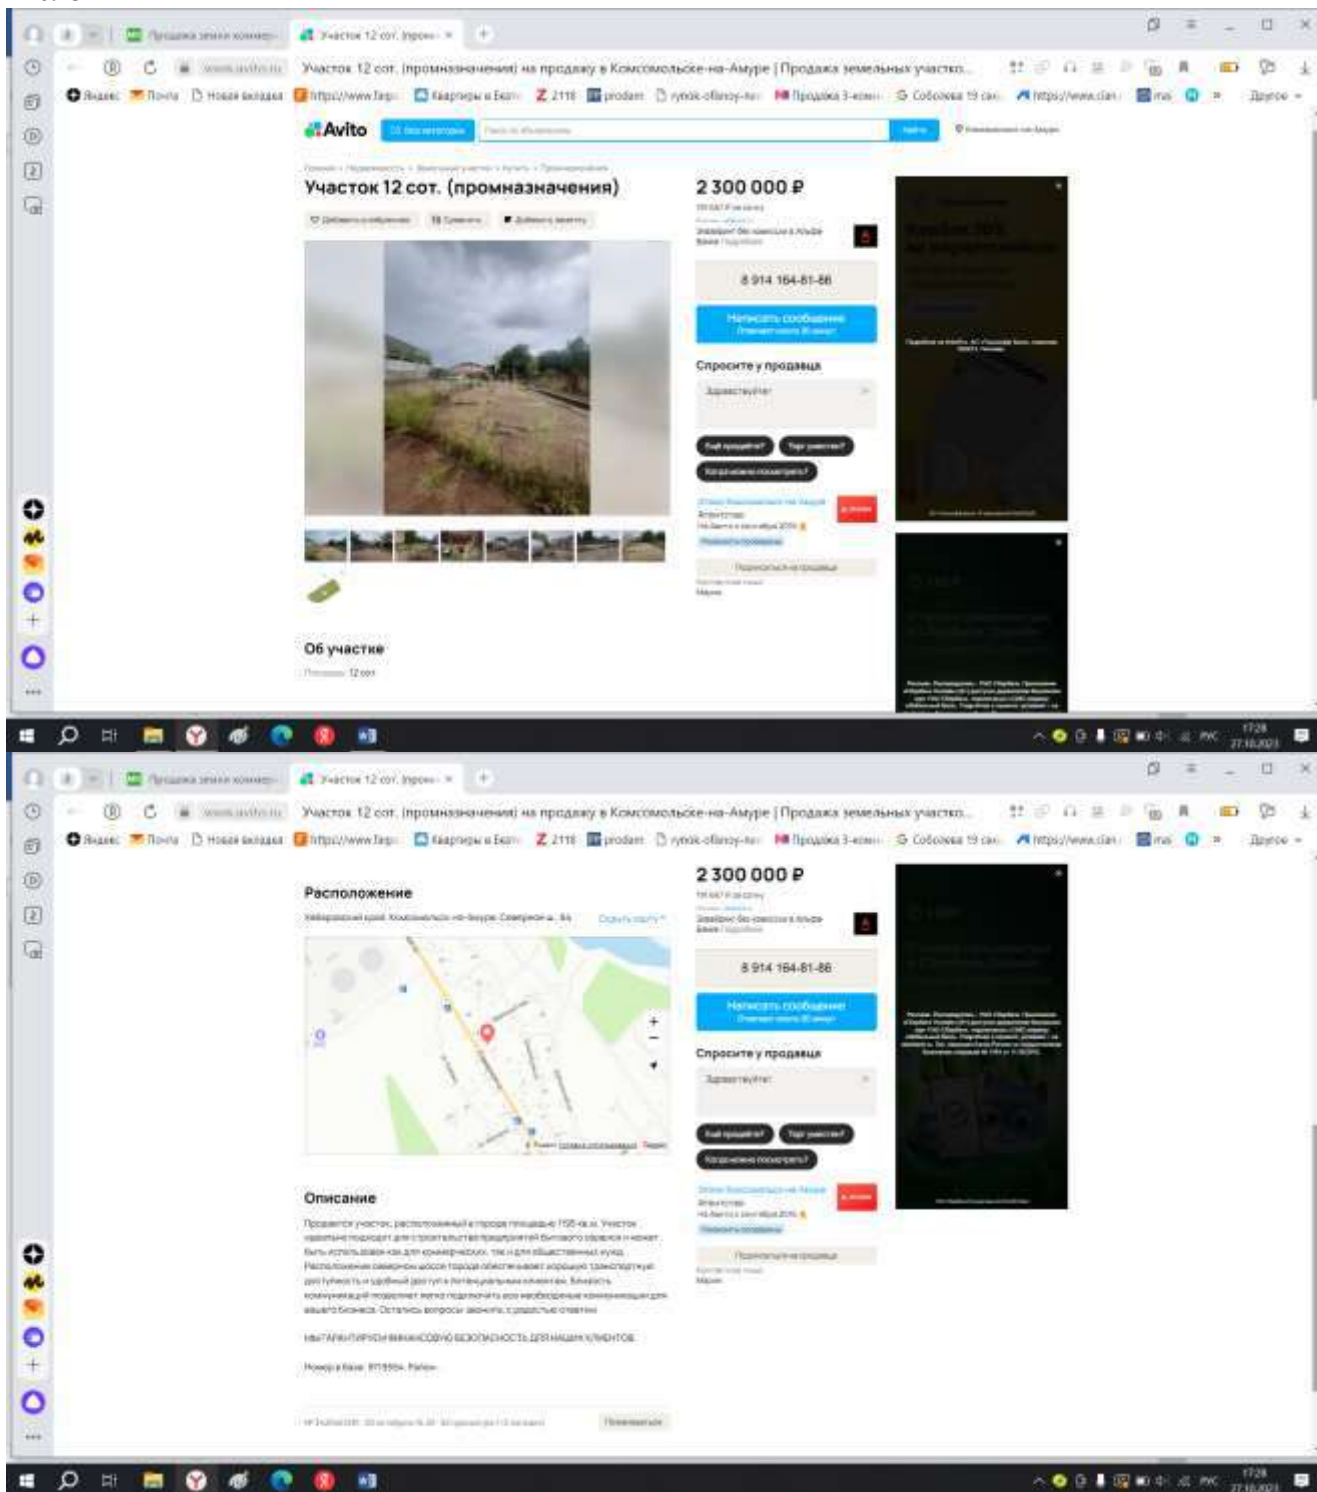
Продажа земли коммер
Участок 12 сот. (промн
Участок 12 сот. (промназначения) на продажу в Комсомольске-на-Амуре | Продажа земельных участков
Яндекс Почта Новая вкладка Квартиры в Екат 2111 prodam Продажа 3-комн Соболева 19 ... Другое

Avito
Найти

Участок 12 сот. (промназначения)
2 300 000 ₽
8 914 164-81-86
Написать сообщение
Спросите у продавца
Здравствуйте!
Ещё продаёте? Торг уместен?
Когда можно посмотреть?
Об участке
Площадь: 12 сот.

17:28
27.10.2023

Продажа земли коммер
Участок 12 сот. (промн
Участок 12 сот. (промназначения) на продажу в Комсомольске-на-Амуре | Продажа земельных участков
Яндекс Почта Новая вкладка Квартиры в Екат 2111 prodam Продажа 3-комн Соболева 19 ... Другое

Расположение
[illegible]
2 300 000 ₽
8 914 164-81-86
Написать сообщение
Спросите у продавца
Здравствуйте!
Ещё продаёте? Торг уместен?
Когда можно посмотреть?
Описание
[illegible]

17:28
27.10.2023